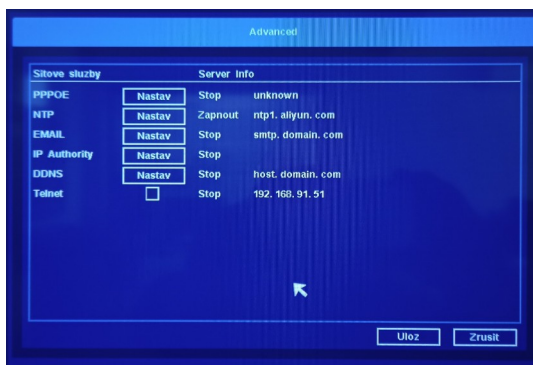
Advanced

| Sitove sluzby | | Server Info | |
|---|---|---|---|
| PPPOE | Nastav | Stop | unknown |
| NTP | Nastav | Zapnout | ntp1. aliyun. com |
| EMAIL | Nastav | Stop | smtp. domain. com |
| IP Authority | Nastav | Stop | |
| DDNS | Nastav | Stop | host. domain. com |
| Telnet | | Stop | 192. 168. 91. 51 |

Uloz Zrusit